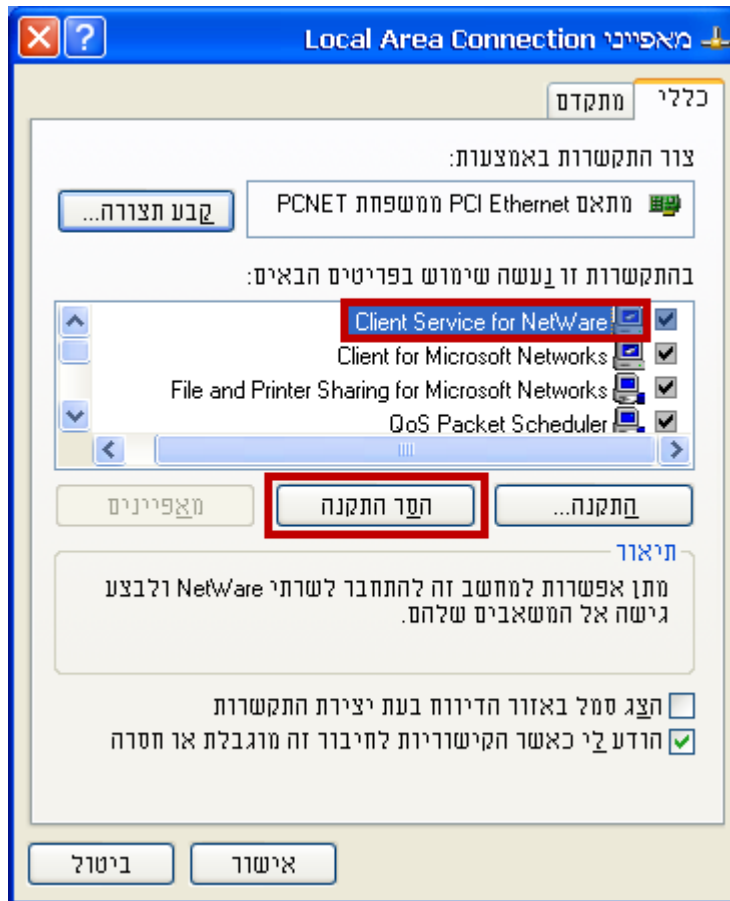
מאפייני Local Area Connection

כללי | מתקדם

צור התקשרות באמצעות:

מתאם PCI Ethernet ממשפחת PCNET

קבע תצורה...

בהתקשרות זו נעשה שימוש בפריטים הבאים:

Client Service for NetWare
Client for Microsoft Networks
File and Printer Sharing for Microsoft Networks
QoS Packet Scheduler

התקנה... | הסר התקנה | מאפיינים

תיאור

מתן אפשרות למחשב זה להתחבר לשרתי NetWare ולבצע גישה אל המשאבים שלהם.

הצג סמל באזור הדיווח בעת יצירת התקשרות

הודע לי כאשר הקישוריות לחיבור זה מוגבלת או חסרה

אישור | ביטול